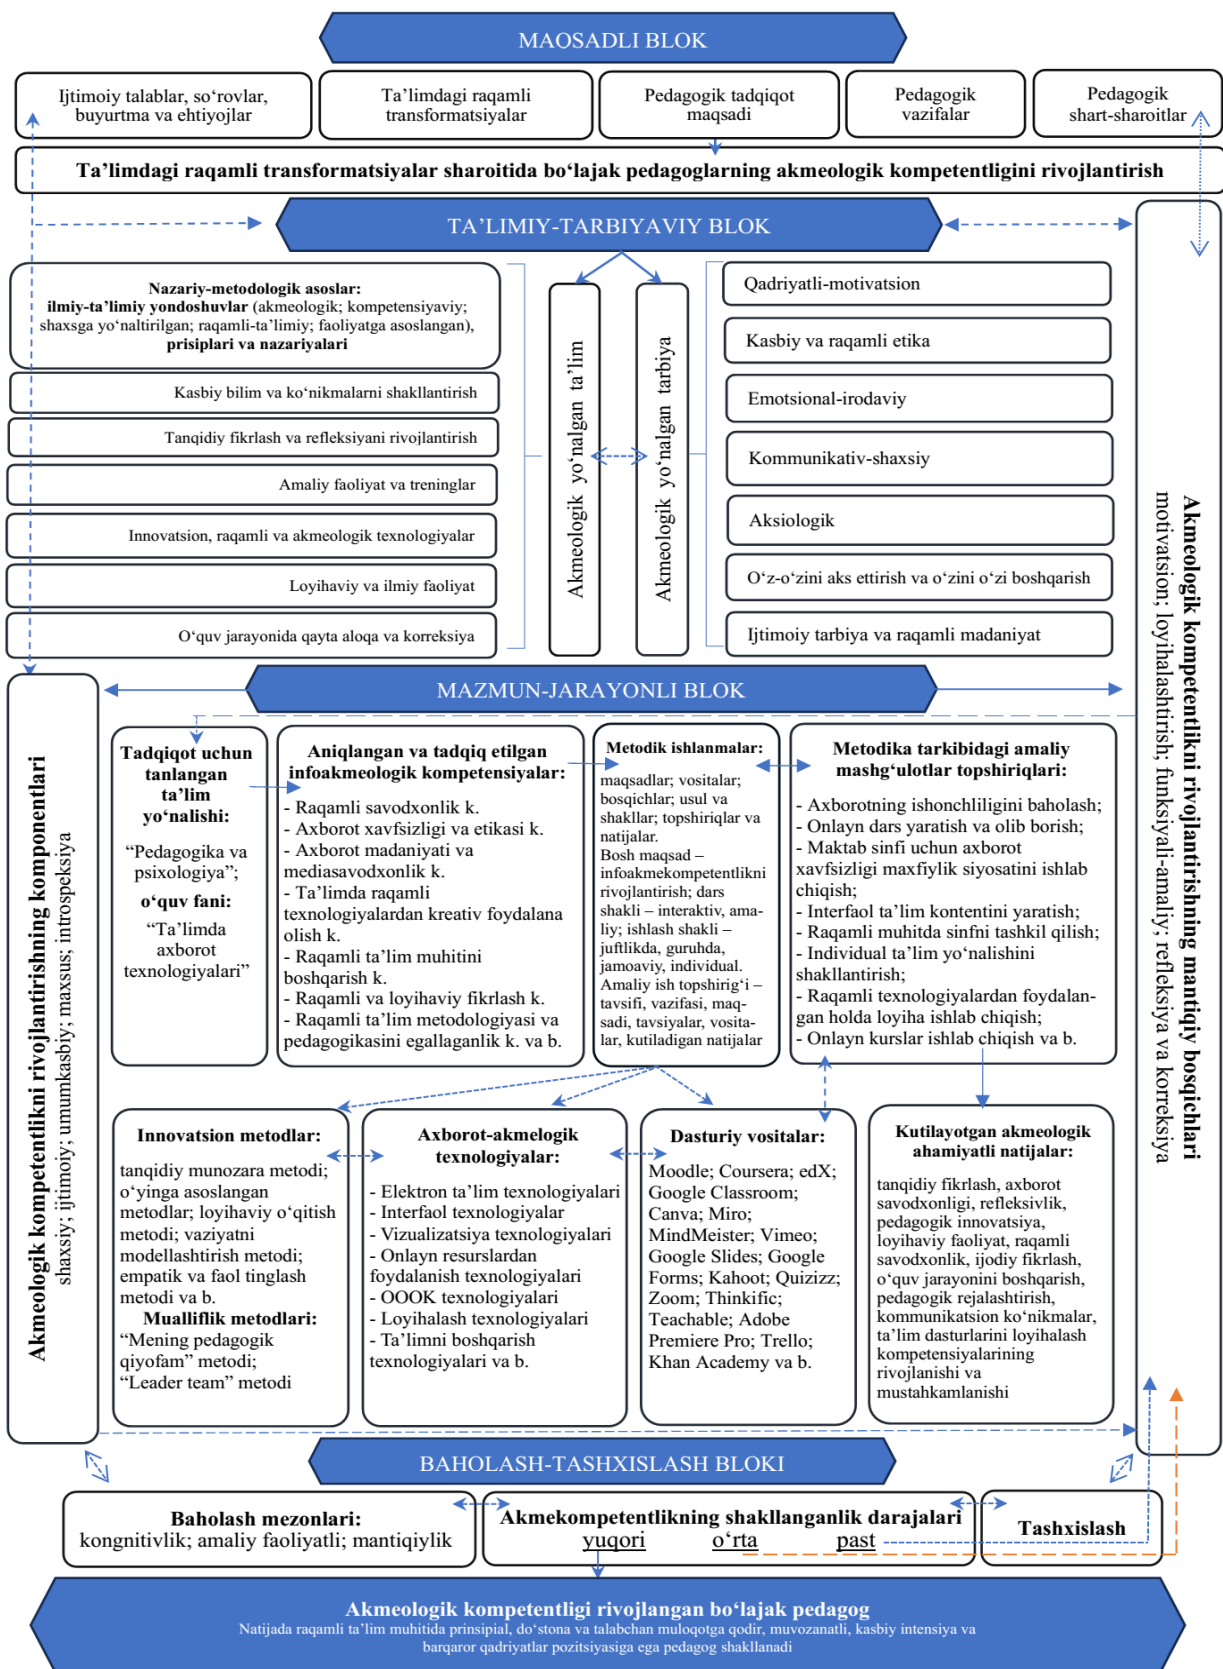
MAOSADLI BLOK

Ijtimoiy talablar, so‘rovlar, buyurtma va ehtiyojlar

Ta’limdagi raqamli transformatsiyalar

Pedagogik tadqiqot maqsadi

Pedagogik vazifalar

Pedagogik shart-sharoitlar

Ta’limdagi raqamli transformatsiyalar sharoitida bo‘lajak pedagoglarning akmeologik kompetentligini rivojlantirish

TA’LIMIY-TARBIYAVIY BLOK

Nazariy-metodologik asoslar: ilmiy-ta’limiy yondoshuvlar (akmeologik; kompetensiyaviy; shaxsga yo‘naltirilgan; raqamli-ta’limiy; faoliyatga asoslangan), prisiplari va nazariyalari

Kasbiy bilim va ko‘nikmalarni shakllantirish

Tanqidiy fikrlash va refleksiyani rivojlantirish

Amaliy faoliyat va treninglar

Innovatsion, raqamli va akmeologik texnologiyalar

Loyihaviy va ilmiy faoliyat

O‘quv jarayonida qayta aloqa va korreksiya

Akmeologik yo‘nalgan ta’lim

Akmeologik yo‘nalgan tarbiya

Qadriyatli-motivatsion

Kasbiy va raqamli etika

Emotsional-irodaviy

Kommunikativ-shaxsiy

Aksiologik

O‘z-o‘zini aks ettirish va o‘zini o‘zi boshqarish

Ijtimoiy tarbiya va raqamli madaniyat

Akmeologik kompetentlikni rivojlantirishning mantiqiy bosqichlari
motivatsion; loyihalashtirish; funksiyali-amaliy; refleksiya va korreksiya

MAZMUN-JARAYONLI BLOK

Akmeologik kompetentlikni rivojlantirishning komponentlari
shaxsiy; ijtimoiy; umumkasbiy; maxsus; introspeksiya

Tadqiqot uchun tanlangan ta’lim yo‘nalishi:
“Pedagogika va psixologiya”;
o‘quv fani:
“Ta’limda axborot texnologiyalari”

Aniqlangan va tadqiq etilgan infoakmeologik kompetensiyalar:
- Raqamli savodxonlik k.
- Axborot xavfsizligi va etikasi k.
- Axborot madaniyati va mediasavodxonlik k.
- Ta’limda raqamli texnologiyalardan kreativ foydalana olish k.
- Raqamli ta’lim muhitini boshqarish k.
- Raqamli va loyihaviy fikrlash k.
- Raqamli ta’lim metodologiyasi va pedagogikasini egallaganlik k. va b.

Metodik ishlanmalar:
maqsadlar; vositalar; bosqichlar; usul va shakllar; topshiriqlar va natijalar.
Bosh maqsad – infoakmekompetentlikni rivojlantirish; dars shakli – interaktiv, amaliy; ishlash shakli – juftlikda, guruhda, jamoaviy, individual.
Amaliy ish topshirig‘i – tavsifi, vazifasi, maqsadi, tavsiyalar, vositalar, kutiladigan natijalar

Metodika tarkibidagi amaliy mashg‘ulotlar topshiriqlari:
- Axborotning ishonchliligini baholash;
- Onlayn dars yaratish va olib borish;
- Maktab sinfi uchun axborot xavfsizligi maxfiylik siyosatini ishlab chiqish;
- Interfaol ta’lim kontentini yaratish;
- Raqamli muhitda sinfni tashkil qilish;
- Individual ta’lim yo‘nalishini shakllantirish;
- Raqamli texnologiyalardan foydalangan holda loyiha ishlab chiqish;
- Onlayn kurslar ishlab chiqish va b.

Innovatsion metodlar:
tanqidiy munozara metodi; o‘yinga asoslangan metodlar; loyihaviy o‘qitish metodi; vaziyatni modellashtirish metodi; empatik va faol tinglash metodi va b.
Mualliflik metodlari:
“Mening pedagogik qiyofam” metodi;
“Leader team” metodi

Axborot-akmelogik texnologiyalar:
- Elektron ta’lim texnologiyalari
- Interfaol texnologiyalar
- Vizualizatsiya texnologiyalari
- Onlayn resurslardan foydalanish texnologiyalari
- OOOK texnologiyalari
- Loyihalash texnologiyalari
- Ta’limni boshqarish texnologiyalari va b.

Dasturiy vositalar:
Moodle; Coursera; edX; Google Classroom; Canva; Miro; MindMeister; Vimeo; Google Slides; Google Forms; Kahoot; Quizizz; Zoom; Thinkific; Teachable; Adobe Premiere Pro; Trello; Khan Academy va b.

Kutilayotgan akmeologik ahamiyatli natijalar:
tanqidiy fikrlash, axborot savodxonligi, refleksivlik, pedagogik innovatsiya, loyihaviy faoliyat, raqamli savodxonlik, ijodiy fikrlash, o‘quv jarayonini boshqarish, pedagogik rejalashtirish, kommunikatsion ko‘nikmalar, ta’lim dasturlarini loyihalash kompetensiyalarining rivojlanishi va mustahkamlanishi

BAHOLASH-TASHXISLASH BLOKI

Baholash mezonlari:
kongnitivlik; amaliy faoliyatli; mantiqiylik

Akmekompetentlikning shakllanganlik darajalari
yuqori o‘rta past

Tashxislash

Akmeologik kompetentligi rivojlangan bo‘lajak pedagog
Natijada raqamli ta’lim muhitida prinsipial, do‘stona va talabchan muloqotga qodir, muvozanatli, kasbiy intensiya va barqaror qadriyatlar pozitsiyasiga ega pedagog shakllanadi